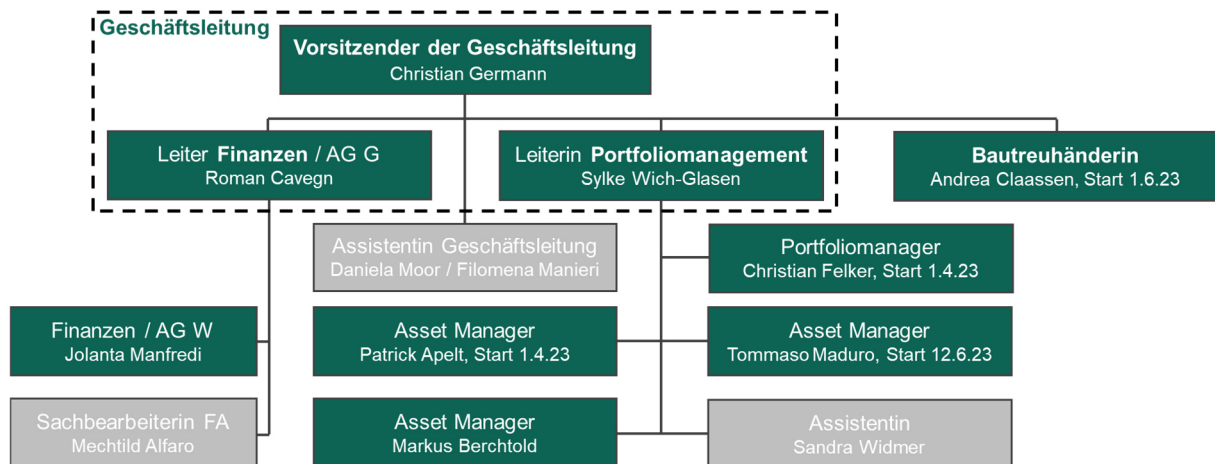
Geschäftsleitung

Vorsitzender der Geschäftsleitung
Christian Germann

Leiter Finanzen / AG G
Roman Cavegn

Leiterin Portfoliomanagement
Sylke Wich-Glasen

Bautreuhänderin
Andrea Claassen, Start 1.6.23

Assistentin Geschäftsleitung
Daniela Moor / Filomena Manieri

Portfoliomanager
Christian Felker, Start 1.4.23

Finanzen / AG W
Jolanta Manfredi

Asset Manager
Patrick Apelt, Start 1.4.23

Asset Manager
Tommaso Maduro, Start 12.6.23

Sachbearbeiterin FA
Mechtild Alfaro

Asset Manager
Markus Berchtold

Assistentin
Sandra Widmer